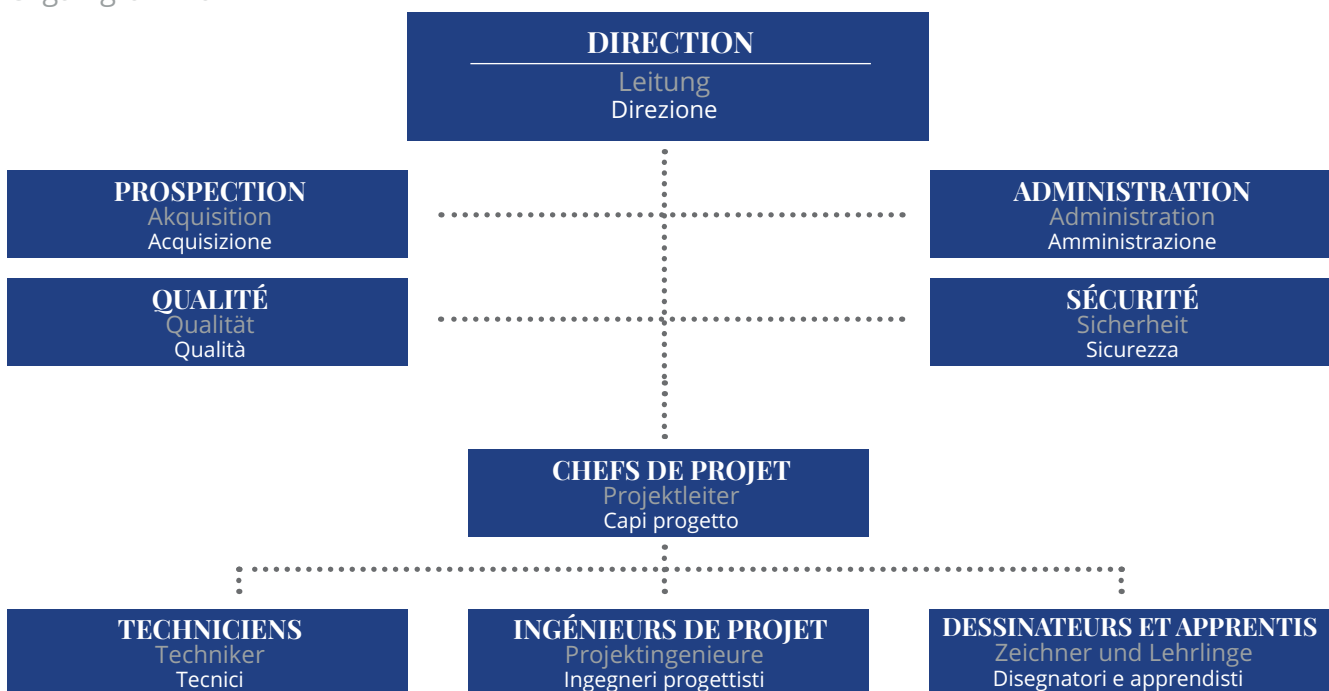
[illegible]

DIRECTION
Leitung
Direzione

PROSPECTION
Akquisition
Acquisizione

ADMINISTRATION
Administration
Amministrazione

QUALITÉ
Qualität
Qualità

SÉCURITÉ
Sicherheit
Sicurezza

CHEFS DE PROJET
Projektleiter
Capi progetto

TECHNICIENS
Techniker
Tecnici

INGÉNIEURS DE PROJET
Projektingenieure
Ingegneri progettisti

DESSINATEURS ET APPRENTIS
Zeichner und Lehrlinge
Disegnatori e apprendisti